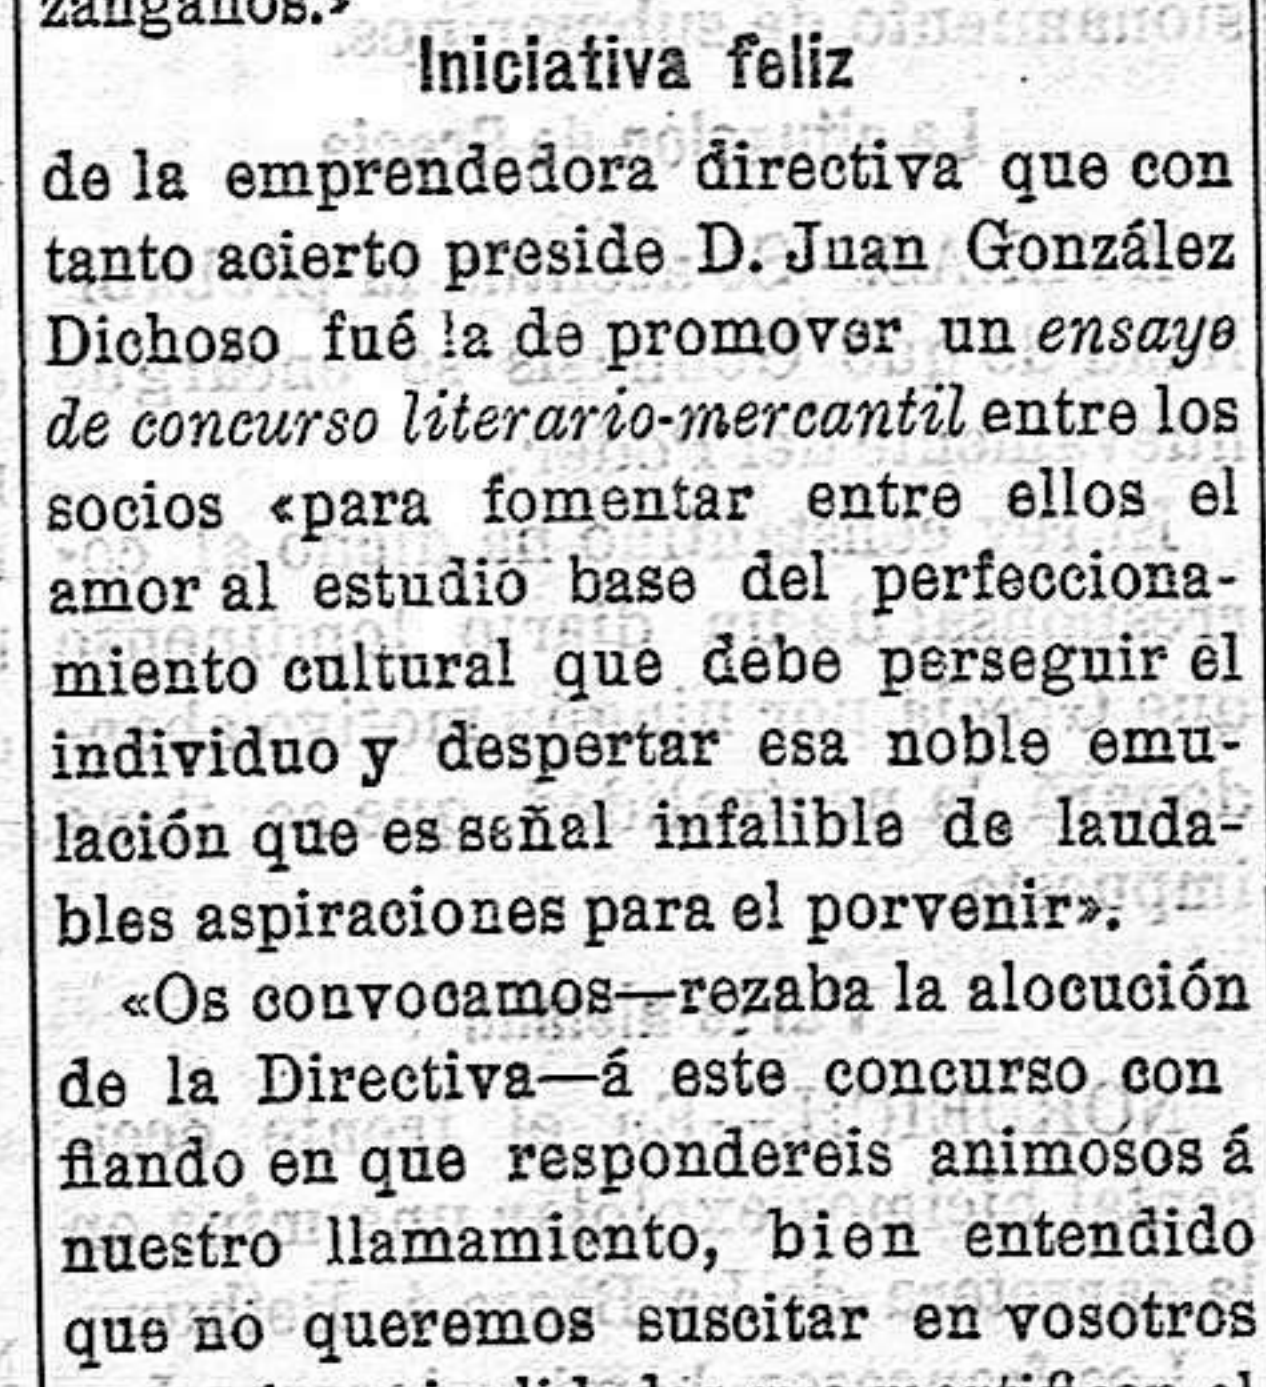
zánganos.»

Iniciativa feliz

de la emprendedora directiva que con tanto acierto preside D. Juan González Dichoso fué la de promover un *ensayo de concurso literario-mercantil* entre los socios «para fomentar entre ellos el amor al estudio base del perfeccionamiento cultural que debe perseguir el individuo y despertar esa noble emulación que es señal infalible de laudables aspiraciones para el porvenir».

«Os convocamos—rezaba la alocución de la Directiva—á este concurso confiando en que respondereis animosos á nuestro llamamiento, bien entendido que no queremos suscitar en vosotros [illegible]